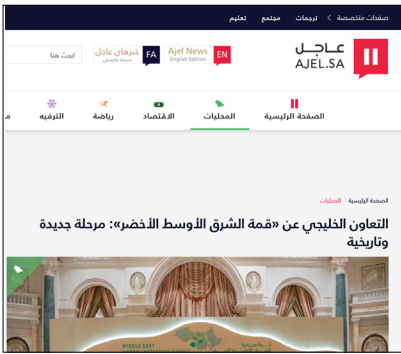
صفحات متخصصة > ترجمات مجتمع تعليم

عاجل
AJEL.SA

EN Ajel News English Edition

FA خبرهای عاجل نسخه فارسی

ابحث هنا

الصفحة الرئيسية المحليات الاقتصاد رياضة الترفيه

الصفحة الرئيسية / المحليات

التعاون الخليجي عن «قمة الشرق الأوسط الأخضر»: مرحلة جديدة وتاريخية

MIDDLE EAST